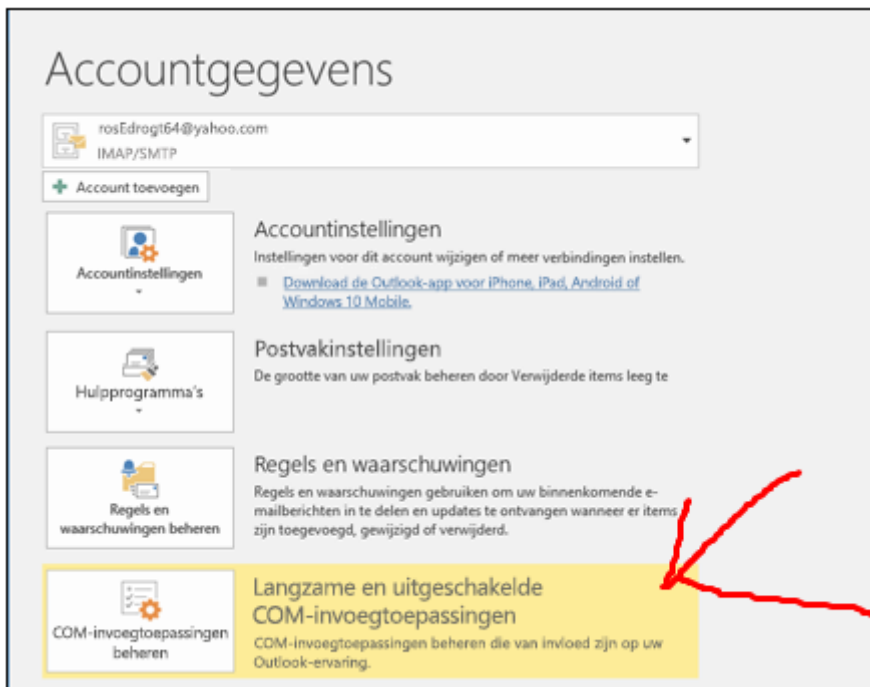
Accountgegevens

rosEdrogt64@yahoo.com
IMAP/SMTP

Account toevoegen

Accountinstellingen

Accountinstellingen
Instellingen voor dit account wijzigen of meer verbindingen instellen.
Download de Outlook-app voor iPhone, iPad, Android of Windows 10 Mobile.

Hulpprogramma's

Postvakinstellingen
De grootte van uw postvak beheren door Verwijderde items leeg te

Regels en waarschuwingen beheren

Regels en waarschuwingen
Regels en waarschuwingen gebruiken om uw binnenkomende e-mailberichten in te delen en updates te ontvangen wanneer er items zijn toegevoegd, gewijzigd of verwijderd.

COM-invoegtoepassingen beheren

Langzame en uitgeschakelde COM-invoegtoepassingen
COM-invoegtoepassingen beheren die van invloed zijn op uw Outlook-ervaring.